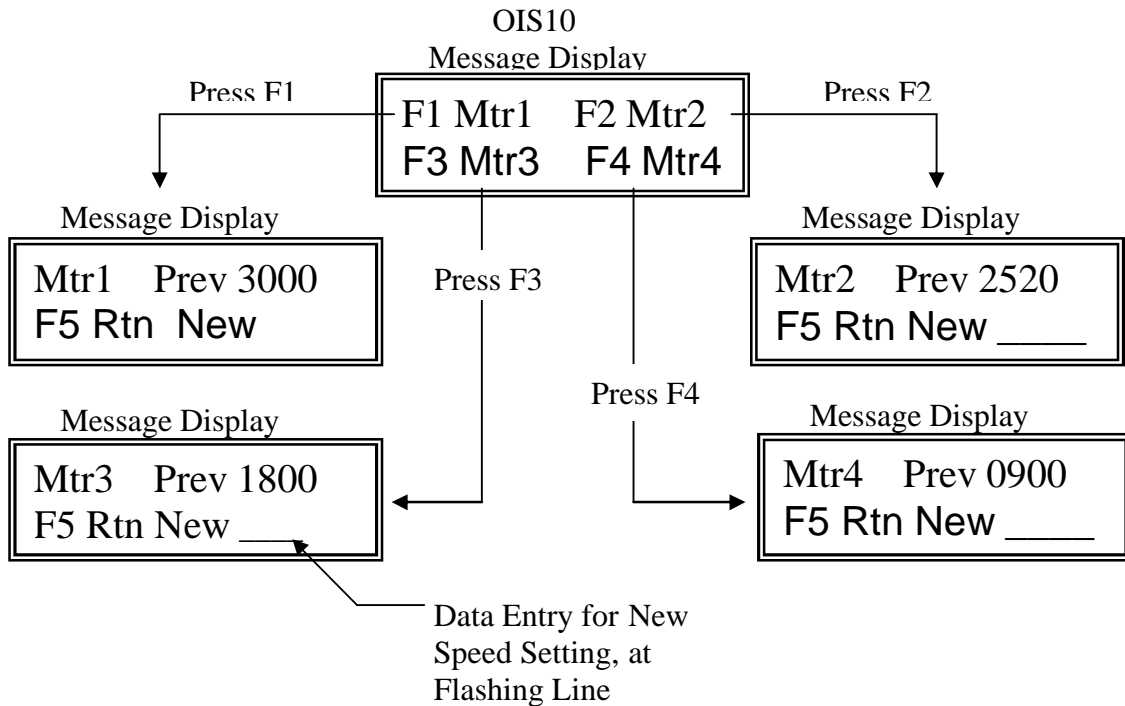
OIS10
Message Display

Press F1

F1 Mtr1 F2 Mtr2
F3 Mtr3 F4 Mtr4

Press F2

Message Display

Mtr1 Prev 3000
F5 Rtn New

Press F3

Message Display

Mtr2 Prev 2520
F5 Rtn New ____

Press F4

Message Display

Mtr3 Prev 1800
F5 Rtn New ____

Message Display

Mtr4 Prev 0900
F5 Rtn New ____

Data Entry for New Speed Setting, at Flashing Line